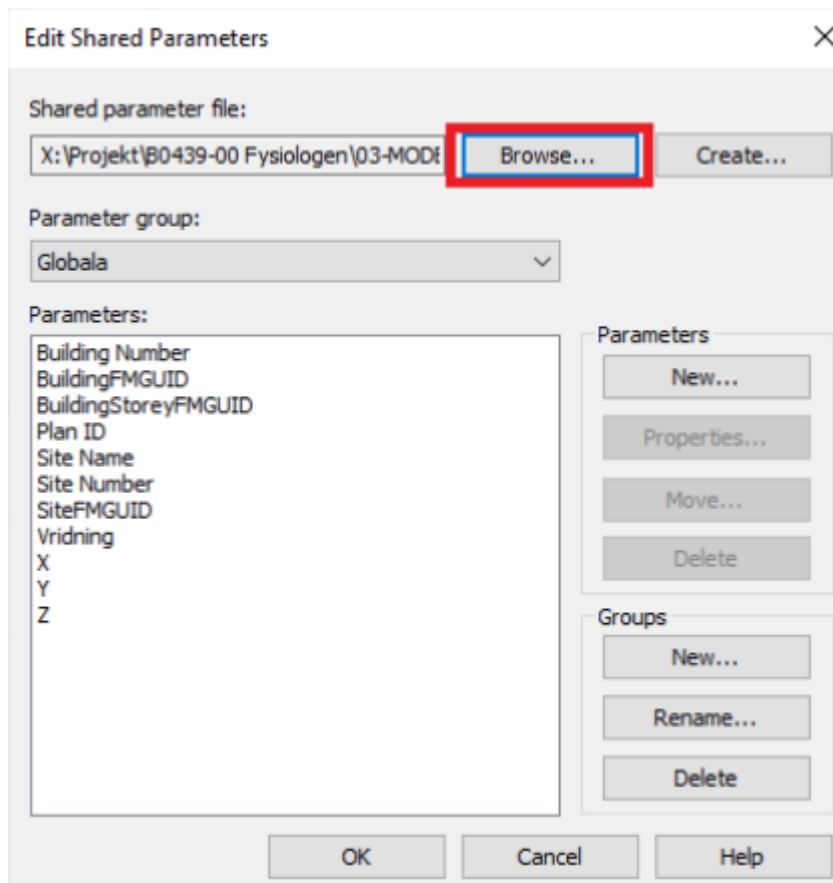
Edit Shared Parameters

Shared parameter file:

X:\Projekt\B0439-00 Fysiologen\03-MOD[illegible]

Browse...

Create...

Parameter group:

Globala

Parameters:

Building Number
BuildingFMGUID
BuildingStoreyFMGUID
Plan ID
Site Name
Site Number
SiteFMGUID
Vridning
X
Y
Z

Parameters

New...

Properties...

Move...

Delete

Groups

New...

Rename...

Delete

OK

Cancel

Help